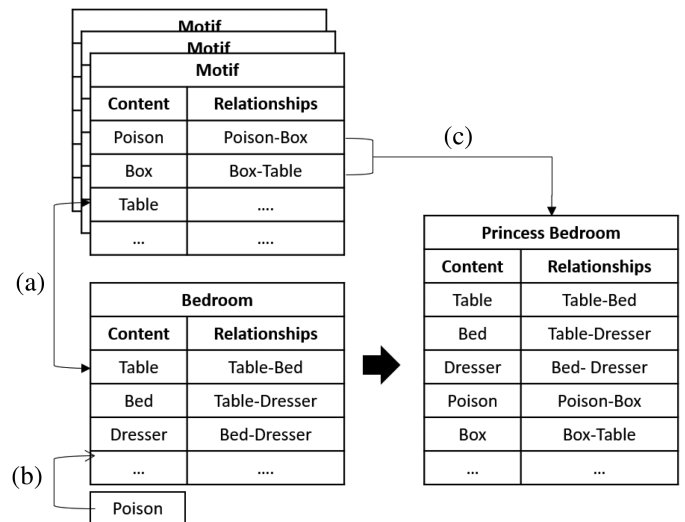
Motif
Motif

| Motif | |
|---|---|
| Content | Relationships |
| Poison | Poison-Box |
| Box | Box-Table |
| Table | .... |
| ... | .... |

(c)

(a)

| Bedroom | |
|---|---|
| Content | Relationships |
| Table | Table-Bed |
| Bed | Table-Dresser |
| Dresser | Bed-Dresser |
| ... | .... |

(b)

Poison

| Princess Bedroom | |
|---|---|
| Content | Relationships |
| Table | Table-Bed |
| Bed | Table-Dresser |
| Dresser | Bed- Dresser |
| Poison | Poison-Box |
| Box | Box-Table |
| ... | ... |